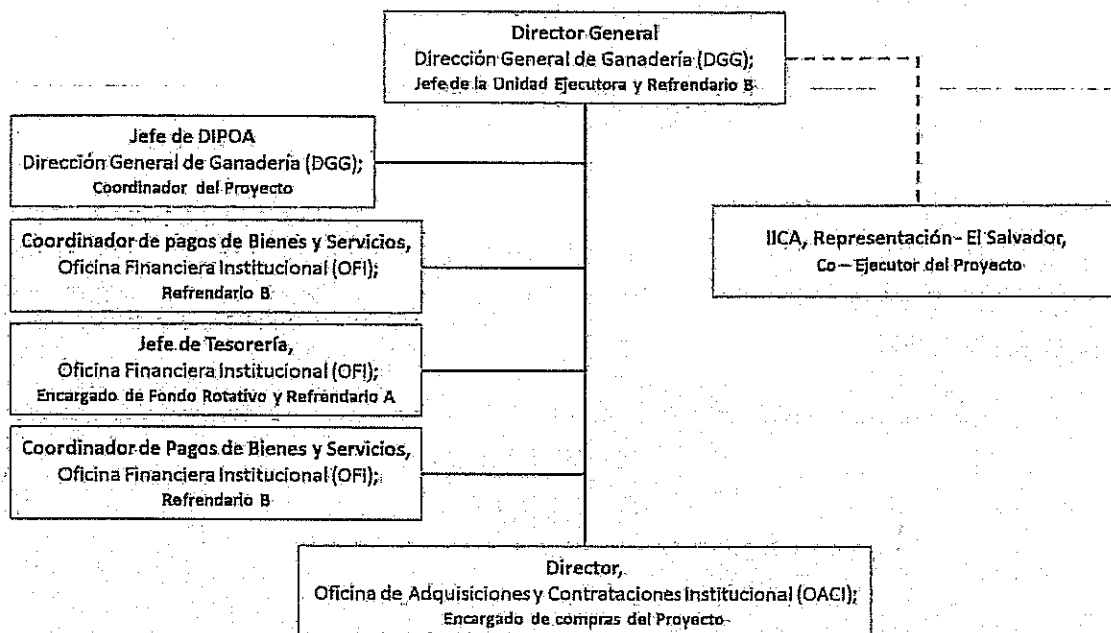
Director General
Dirección General de Ganadería (DGG);
Jefe de la Unidad Ejecutora y Refrendario B

Jefe de DIPOA
Dirección General de Ganadería (DGG);
Coordinador del Proyecto

Coordinador de pagos de Bienes y Servicios,
Oficina Financiera Institucional (OFI);
Refrendario B

Jefe de Tesorería,
Oficina Financiera Institucional (OFI);
Encargado de Fondo Rotativo y Refrendario A

Coordinador de Pagos de Bienes y Servicios,
Oficina Financiera Institucional (OFI);
Refrendario B

IICA, Representación - El Salvador,
Co – Ejecutor del Proyecto

Director,
Oficina de Adquisiciones y Contrataciones Institucional (OACI);
Encargado de compras del Proyecto